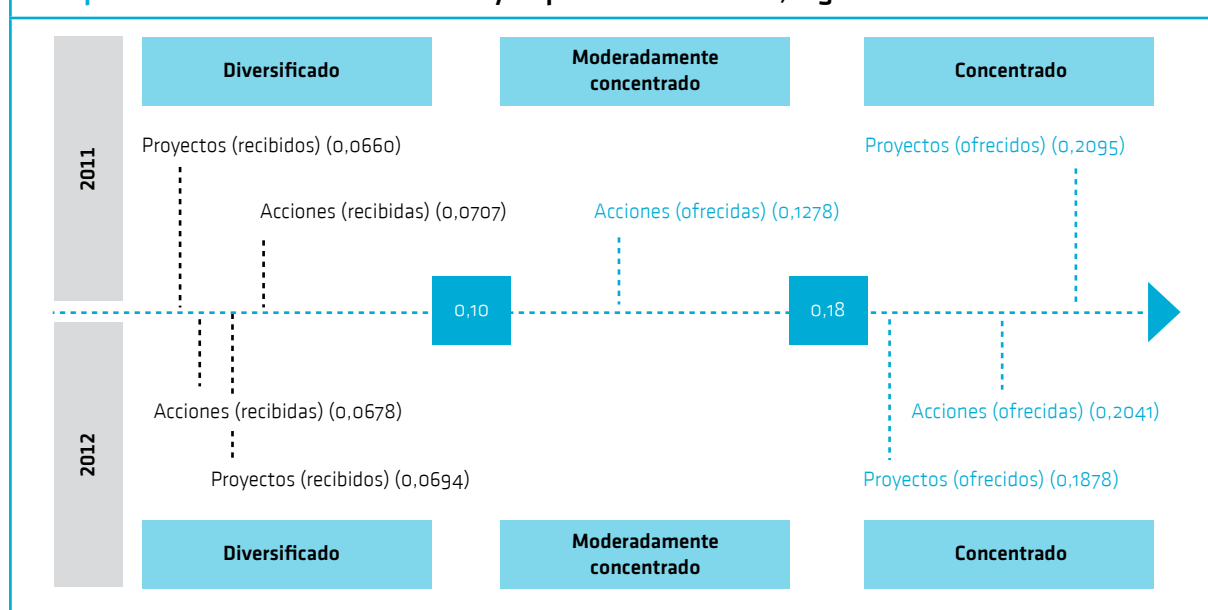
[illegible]

Diversificado

Moderadamente concentrado

Concentrado

2011

Proyectos (recibidos) (0,0660)

Proyectos (ofrecidos) (0,2095)

Acciones (recibidas) (0,0707)

Acciones (ofrecidas) (0,1278)

0,10

0,18

Acciones (recibidas) (0,0678)

Acciones (ofrecidas) (0,2041)

2012

Proyectos (recibidos) (0,0694)

Proyectos (ofrecidos) (0,1878)

Diversificado

Moderadamente concentrado

Concentrado